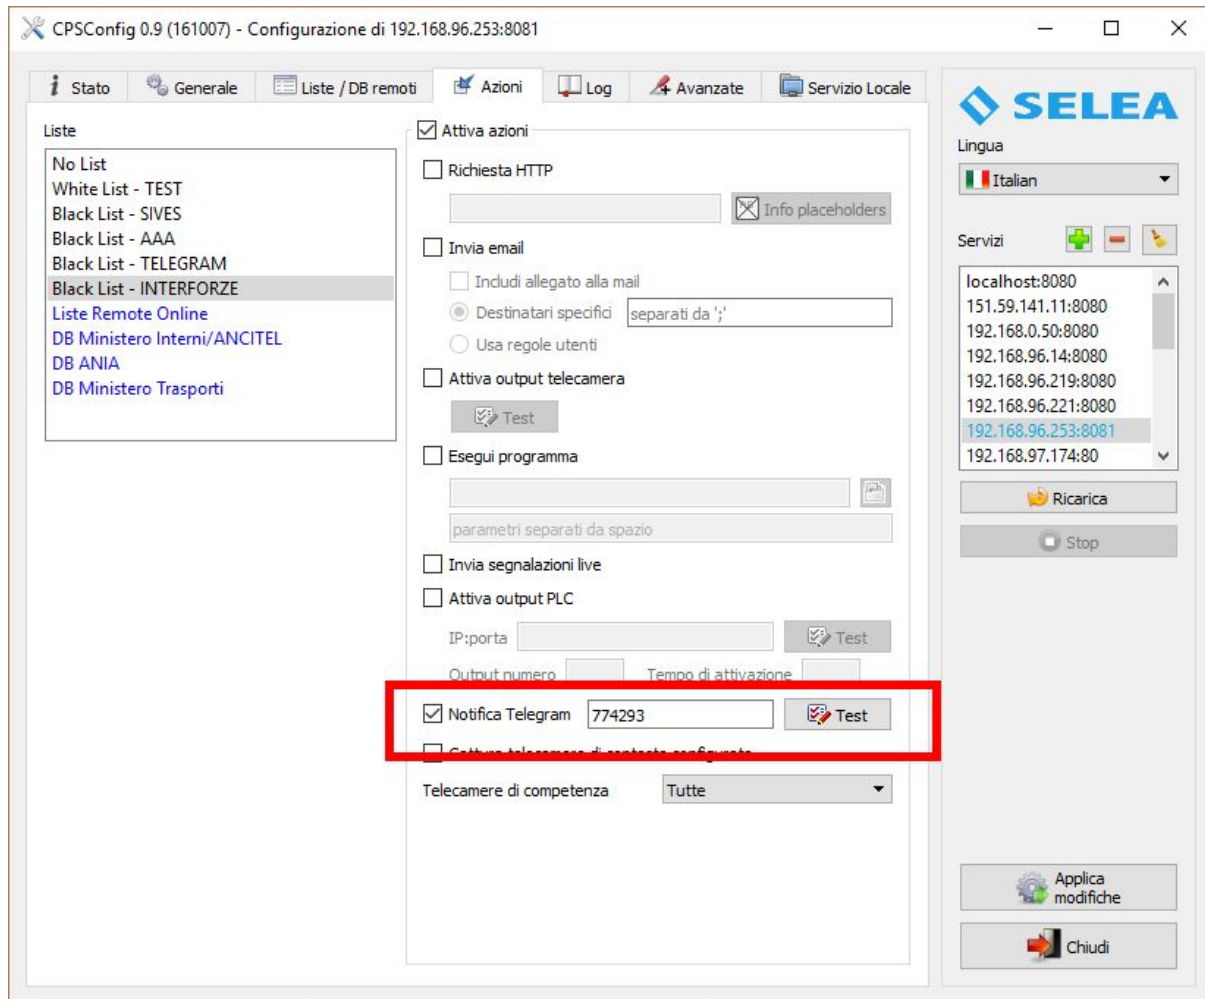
CPSConfig 0.9 (161007) - Configurazione di 192.168.96.253:8081

Stato | Generale | Liste / DB remoti | Azioni | Log | Avanzate | Servizio Locale

Liste
No List
White List - TEST
Black List - SIVES
Black List - AAA
Black List - TELEGRAM
Black List - INTERFORZE
Liste Remote Online
DB Ministero Interni/ANCITEL
DB ANIA
DB Ministero Trasporti

Attiva azioni
Richiesta HTTP
Info placeholders
Invia email
Includi allegato alla mail
Destinatari specifici
separati da ';'
Usa regole utenti
Attiva output telecamera
Test
Esegui programma
parametri separati da spazio
Invia segnalazioni live
Attiva output PLC
IP:porta
Test
Output numero
Tempo di attivazione
Notifica Telegram
774293
Test
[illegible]
Telecamere di competenza
Tutte

SELEA
Lingua
Italian
Servizi
localhost:8080
151.59.141.11:8080
192.168.0.50:8080
192.168.96.14:8080
192.168.96.219:8080
192.168.96.221:8080
192.168.96.253:8081
192.168.97.174:80
Ricarica
Stop
Applica modifiche
Chiudi